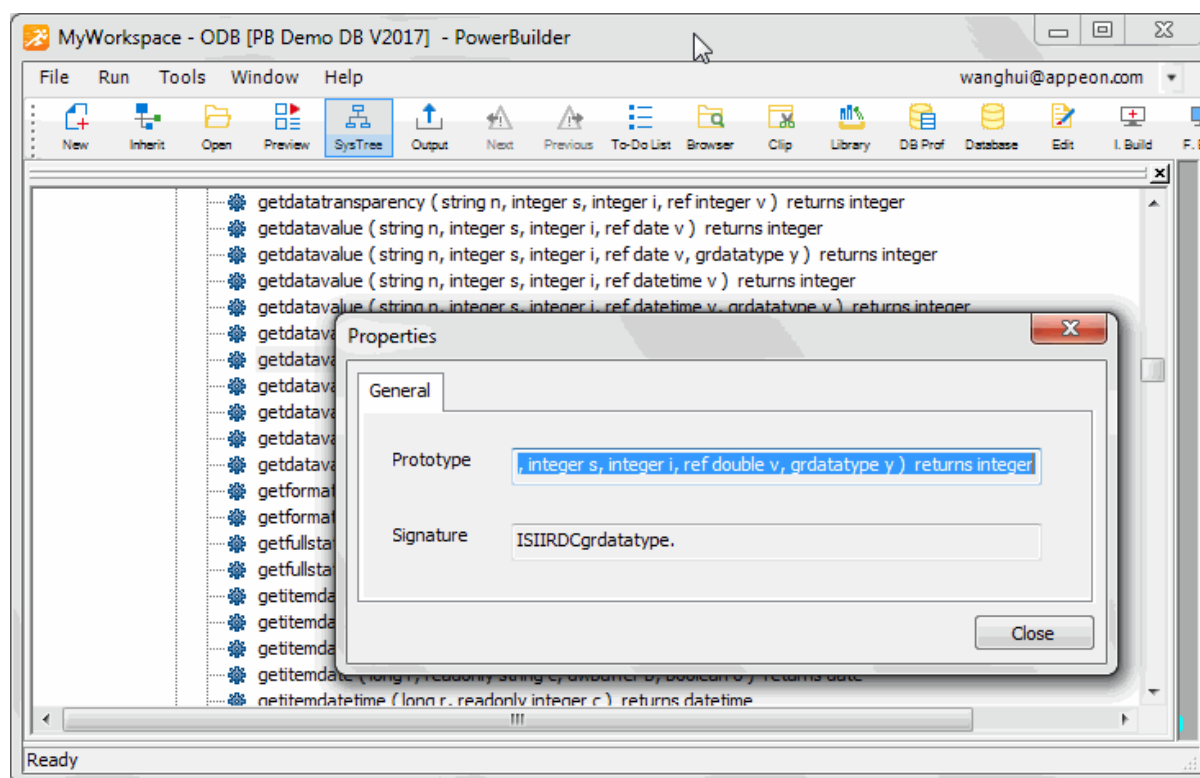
MyWorkspace - ODB [PB Demo DB V2017] - PowerBuilder

File Run Tools Window Help
wanghui@appeon.com

New Inherit Open Preview SysTree Output Next Previous To-Do List Browser Clip Library DB Prof Database Edit I. Build F. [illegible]

getdatatransparency ( string n, integer s, integer i, ref integer v ) returns integer
getdatavalue ( string n, integer s, integer i, ref date v ) returns integer
getdatavalue ( string n, integer s, integer i, ref date v, grdatatype y ) returns integer
getdatavalue ( string n, integer s, integer i, ref datetime v ) returns integer
getdatavalue ( string n, integer s, integer i, ref datetime v, grdatatype y ) returns integer
getdatava
getdatava
getdatava
getdatava
getdatava
getdatava
getformat
getformat
getfullsta
getfullsta
getitemda
getitemda
getitemda
getitemdate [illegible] returns date
getitemdatetime ( long r, readonly integer c ) returns datetime

Properties

General

Prototype
, integer s, integer i, ref double v, grdatatype y ) returns integer

Signature
ISIIRDCgrdatatype.

Close

Ready